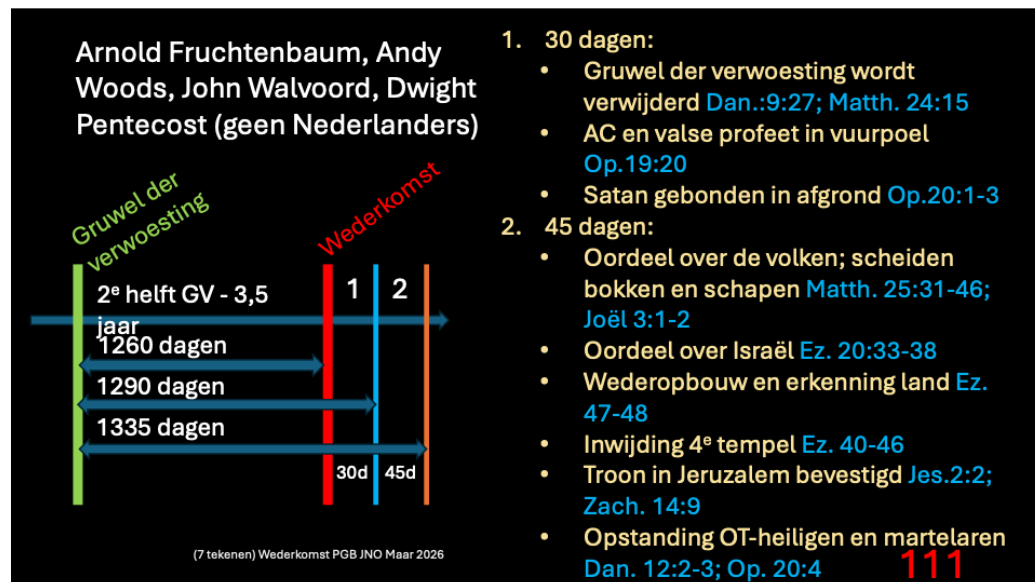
Arnold Fruchtenbaum, Andy Woods, John Walvoord, Dwight Pentecost (geen Nederlanders)

Gruwel der verwoesting

Wederkomst

$2^e$ helft GV - 3,5 jaar

1

2

1260 dagen

1290 dagen

1335 dagen

30d

45d

1. 30 dagen:
• Gruwel der verwoesting wordt verwijderd Dan.:9:27; Matth. 24:15
• AC en valse profeet in vuurpoel Op.19:20
• Satan gebonden in afgrond Op.20:1-3
2. 45 dagen:
• Oordeel over de volken; scheiden bokken en schapen Matth. 25:31-46; Joël 3:1-2
• Oordeel over Israël Ez. 20:33-38
• Wederopbouw en erkenning land Ez. 47-48
• Inwijding $4^e$ tempel Ez. 40-46
• Troon in Jeruzalem bevestigd Jes.2:2; Zach. 14:9
• Opstanding OT-heiligen en martelaren Dan. 12:2-3; Op. 20:4

(7 tekenen) Wederkomst PGB JNO Maar 2026

111